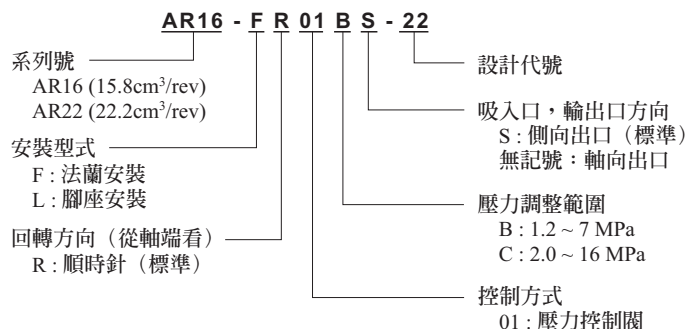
AR16 - F R 01 B S - 22

系列號
AR16 (15.8cm$^3$/rev)
AR22 (22.2cm$^3$/rev)

安裝型式
F : 法蘭安裝
L : 腳座安裝

回轉方向（從軸端看）
R : 順時針（標準）

設計代號

吸入口，輸出口方向
S : 側向出口（標準）
無記號：軸向出口

壓力調整範圍
B : 1.2 ~ 7 MPa
C : 2.0 ~ 16 MPa

控制方式
01 : 壓力控制閥